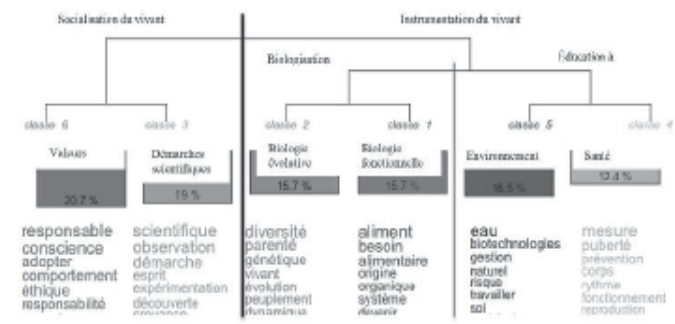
Socialisation du vivant

Instrumentation du vivant

Biologisation

Éducation à

classe 6

classe 3

classe 2

classe 1

classe 5

classe 4

Valeurs

20.7 %

Démarches scientifiques

19 %

Biologie évolutive

15.7 %

Biologie fonctionnelle

15.7 %

Environnement

16.5 %

Santé

13.4 %

responsable
conscience
adopter
comportement
éthique
responsabilité

scientifique
observation
démarche
esprit
expérimentation
découverte
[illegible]

diversité
parenté
génétique
vivant
évolution
peuplement
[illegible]

aliment
besoin
alimentaire
origine
organique
système
devenir

eau
biotechnologies
gestion
naturel
risque
travailler
sol

mesure
puberté
prévention
corps
rythme
fonctionnement
reproduction